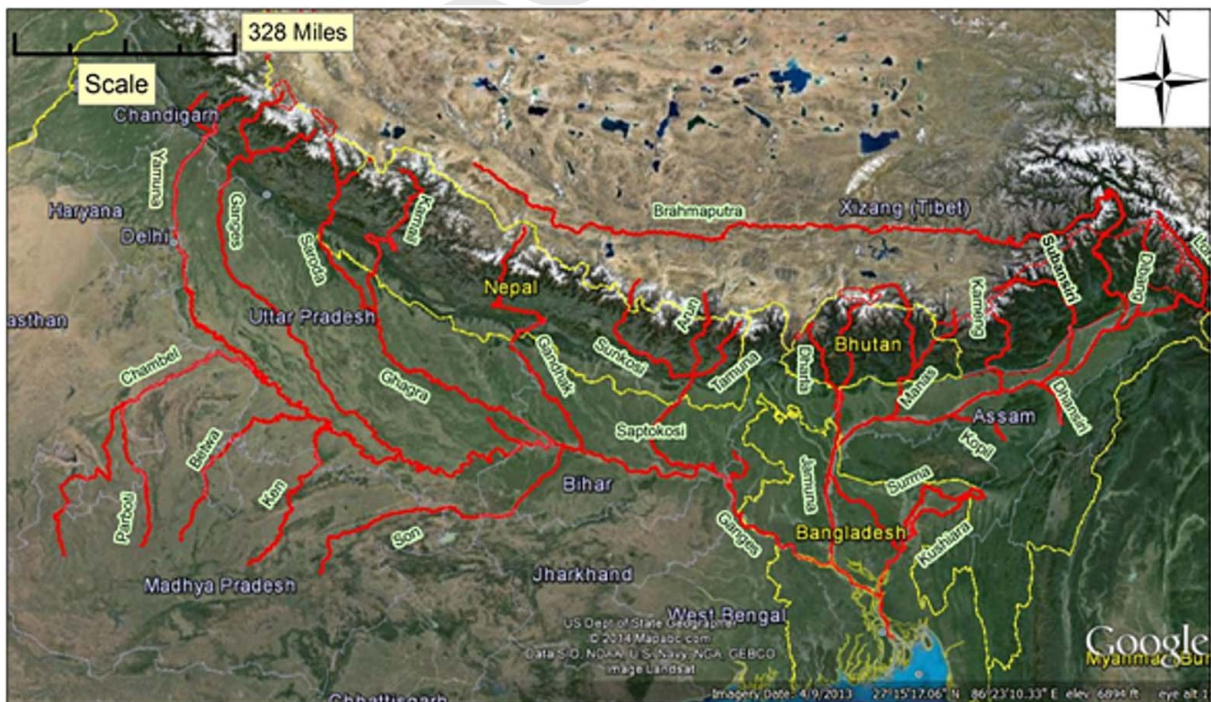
328 Miles
Scale
N
Chandigarh
Yamuna
Haryana
Delhi
Ganges
Saroda
Kamali
Brahmaputra
Xizang (Tibet)
Nepal
Subansiri
Dibang
Kameng
Bhutan
Uttar Pradesh
asthan
Arun
Sunkosi
Tamura
Gandak
Chambal
Ghagra
Dharla
Manas
Assam
Dhansiri
Kopili
Saptokosi
Betwa
Bihar
Jamuna
Surma
Parbati
Ken
Son
Ganges
Bangladesh
Kushiara
Madhya Pradesh
Jharkhand
West Bengal
US Dept of State Geographer
© 2014 Mapabc.com
Data SIO, NOAA, U.S. Navy, NGA, GEBCO
Image Landsat
Imagery Date: 4/9/2013 27°15'17.06" N 86°23'10.33" E elev 6894 ft eye alt 1
Chhattisgarh
Google
Myanmar (Bur